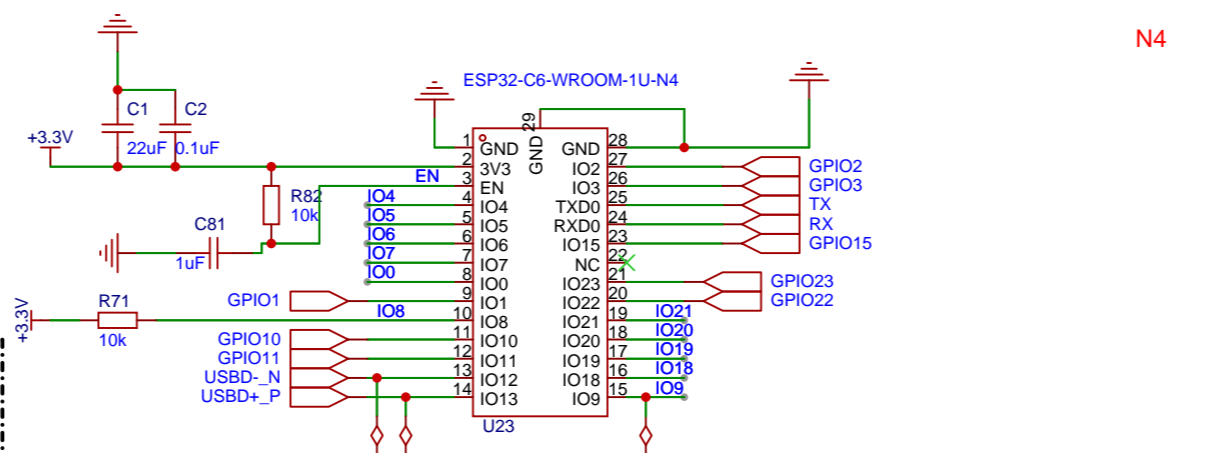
N4

ESP32-C6-WROOM-1U-N4

+3.3V

C1
22uF

C2
0.1uF

R82
10k

C81
1uF

EN

IO4
IO5
IO6
IO7
IO0

+3.3V

R71
10k

GPIO1

IO8

GPIO10
GPIO11
USBD-_N
USBD+_P

1 GND
2 3V3
3 EN
4 IO4
5 IO5
6 IO6
7 IO7
8 IO0
9 IO1
10 IO8
11 IO10
12 IO11
13 IO12
14 IO13

29 GND

28 GND
27 IO2
26 IO3
25 TXD0
24 RXD0
23 IO15
22 NC
21 IO23
20 IO22
19 IO21
18 IO20
17 IO19
16 IO18
15 IO9

U23

GPIO2
GPIO3
TX
RX
GPIO15

GPIO23
GPIO22

IO21
IO20
IO19
IO18
IO9